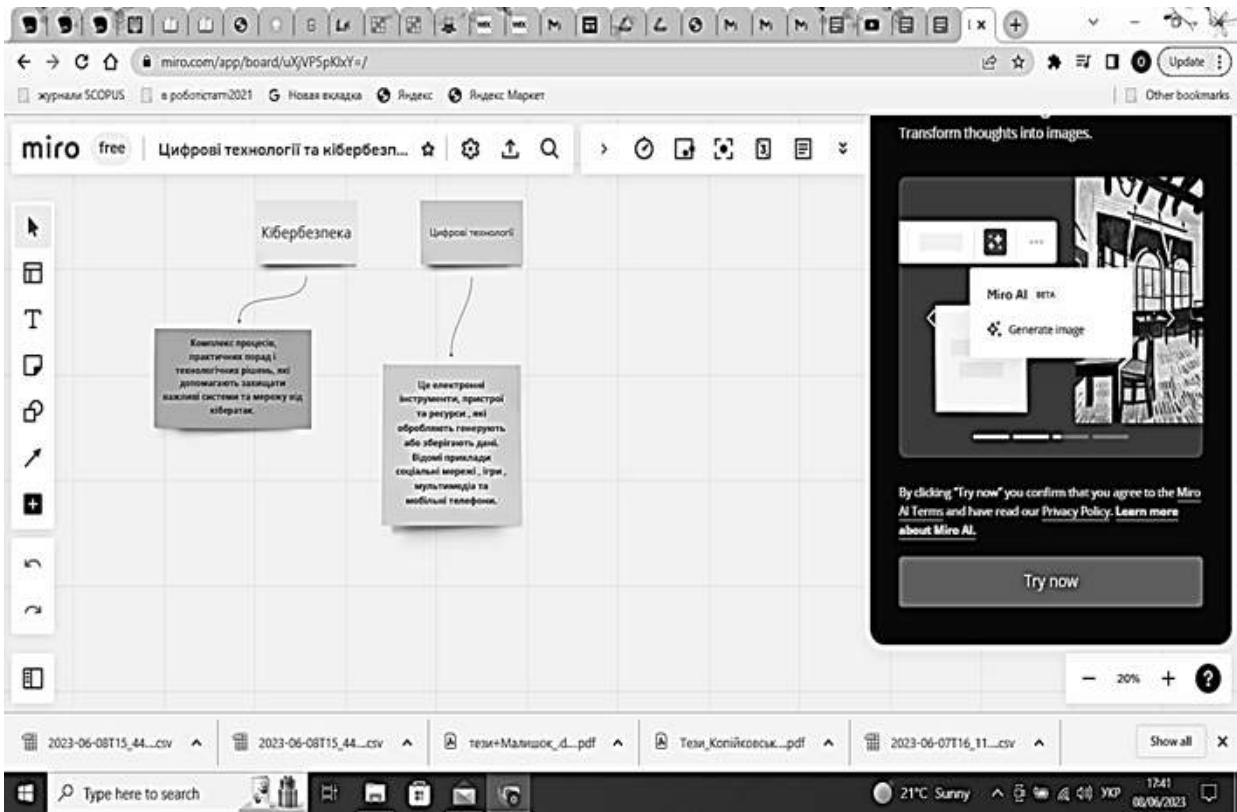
miro.com/app/board/uXjVP5pKlxY=/

Update

журнали SCOPUS | в роботістатті2021 | Новая вкладка | Яндекс | Яндекс Маркет | Other bookmarks

miro free | Цифрові технології та кібербезп...

Transform thoughts into images.

Miro AI BETA

Generate image

By clicking "Try now" you confirm that you agree to the Miro AI Terms and have read our Privacy Policy. Learn more about Miro AI.

Try now

Кібербезпека

Цифрові технології

Комплекс процесів, практичних порад і технологічних рішень, які допомагають захищати важливі системи та мережу від кібератак.

Це електронні інструменти, пристрої та ресурси , які обробляють генерують або зберігають дані. Відомі приклади соціальні мережі , ігри , мультимедіа та мобільні телефони.

20%

2023-06-08T15_44....csv | 2023-06-08T15_44....csv | тези+Малишок_д...pdf | Тези_Копійковськ....pdf | 2023-06-07T16_11....csv | Show all

Type here to search

21°C Sunny УКР 17:41 08/06/2023